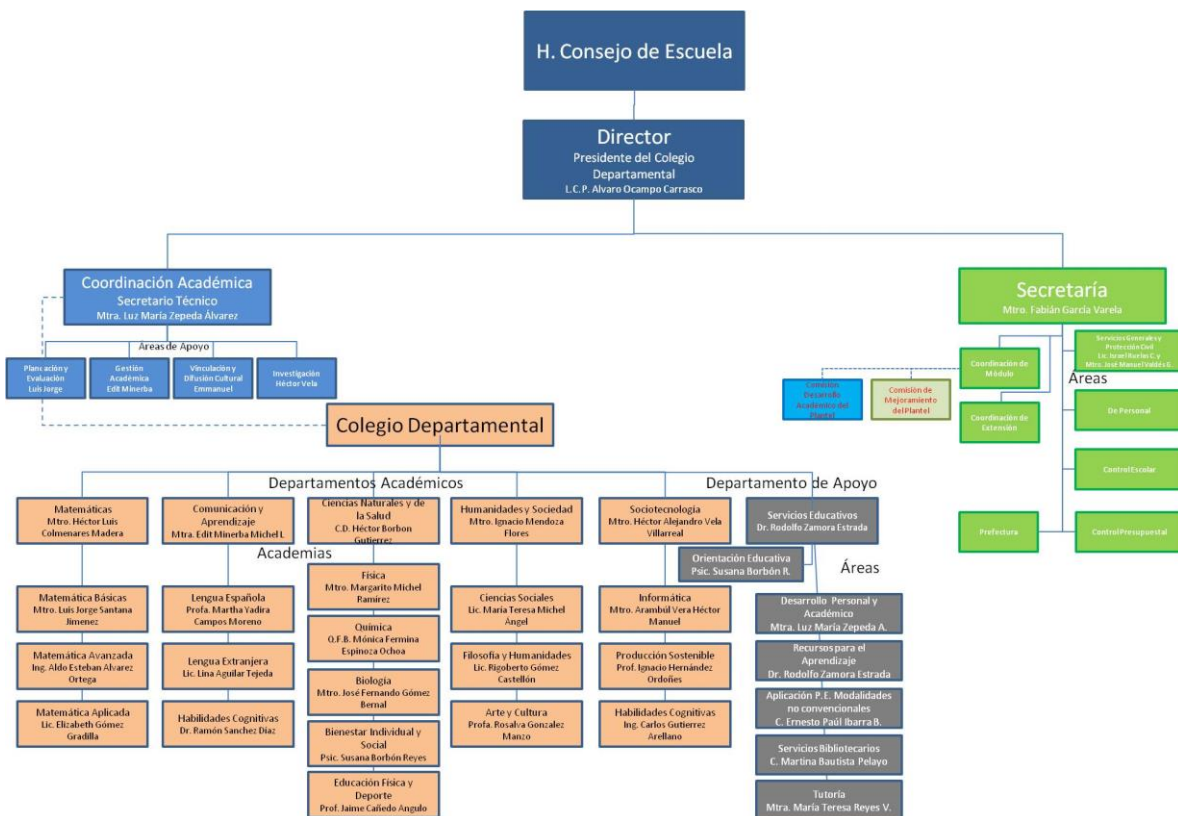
H. Consejo de Escuela

Director
Presidente del Colegio Departamental
L.C.P. Alvaro Ocampo Carrasco

Coordinación Académica
Secretario Técnico
Mtra. Luz María Zepeda Álvarez

Áreas de Apoyo

Planeación y Evaluación
Luis Jorge

Gestión Académica
Edit Minerba

Vinculación y Difusión Cultural
Emmanuel

Investigación
Héctor Vela

Secretaría
Mtro. Fabián García Varela

Coordinación de Módulo

Servicios Generales y Protección Civil
Lic. Israel Rucles C. y Mtro. José Manuel Valdés G.

Áreas

Comisión Desarrollo Académico del Plantel

Comisión de Mejoramiento del Plantel

Coordinación de Extensión

De Personal

Control Escolar

Prefectura

Control Presupuestal

Colegio Departamental

Departamentos Académicos

Departamento de Apoyo

Matemáticas
Mtro. Héctor Luis Colmenares Madera

Comunicación y Aprendizaje
Mtra. Edit Minerba Michel L.

Ciencias Naturales y de la Salud
C.D. Héctor Borbon Gutierrez

Humanidades y Sociedad
Mtro. Ignacio Mendoza Flores

Sociotecnología
Mtro. Héctor Alejandro Vela Villarreal

Servicios Educativos
Dr. Rodolfo Zamora Estrada

Academias

Orientación Educativa
Psic. Susana Borbón R.

Áreas

Matemática Básicas
Mtro. Luis Jorge Santana Jimenez

Lengua Española
Profa. Martha Yadira Campos Moreno

Física
Mtro. Margarito Michel Ramírez

Ciencias Sociales
Lic. María Teresa Michel Ángel

Informática
Mtro. Arambúl Vera Héctor Manuel

Desarrollo Personal y Académico
Mtra. Luz María Zepeda A.

Química
Q.F.B. Mónica Fermina Espinoza Ochoa

Recursos para el Aprendizaje
Dr. Rodolfo Zamora Estrada

Matemática Avanzada
Ing. Aldo Esteban Álvarez Ortega

Lengua Extranjera
Lic. Lina Aguilar Tejeda

Filosofía y Humanidades
Lic. Rigoberto Gómez Castellón

Producción Sostenible
Prof. Ignacio Hernández Ordoñes

Biología
Mtro. José Fernando Gómez Bernal

Aplicación P.E. Modalidades no convencionales
C. Ernesto Paúl Ibarra B.

Matemática Aplicada
Lic. Elizabeth Gómez Gradilla

Habilidades Cognitivas
Dr. Ramón Sanchez Diaz

Arte y Cultura
Profa. Rosalva Gonzalez Manzo

Habilidades Cognitivas
Ing. Carlos Gutierrez Arellano

Bienestar Individual y Social
Psic. Susana Borbón Reyes

Servicios Bibliotecarios
C. Martina Bautista Pelayo

Educación Física y Deporte
Prof. Jaime Cañedo Angulo

Tutoría
Mtra. María Teresa Reyes V.